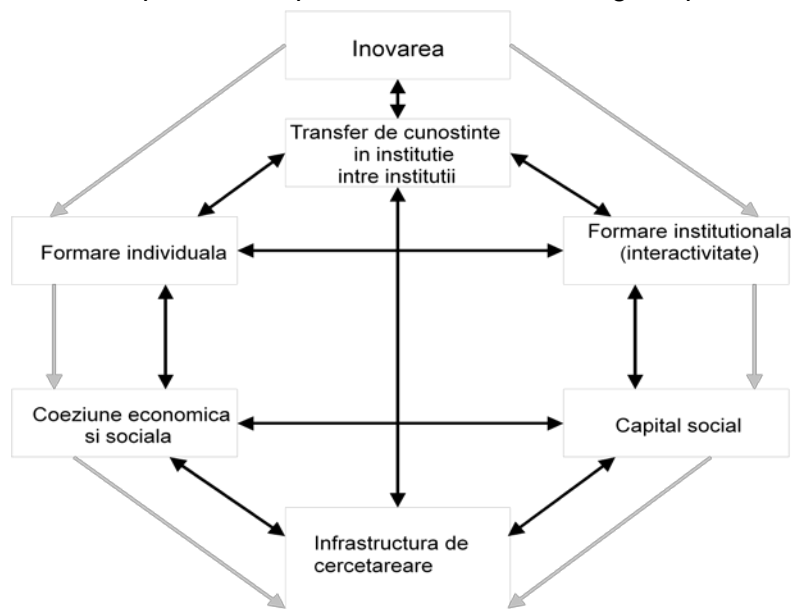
Inovarea

Transfer de cunostinte
in institutie
intre institutii

Formare individuala

Formare institutionala
(interactivitate)

Coeziune economica
si sociala

Capital social

Infrastructura de
cercetareare